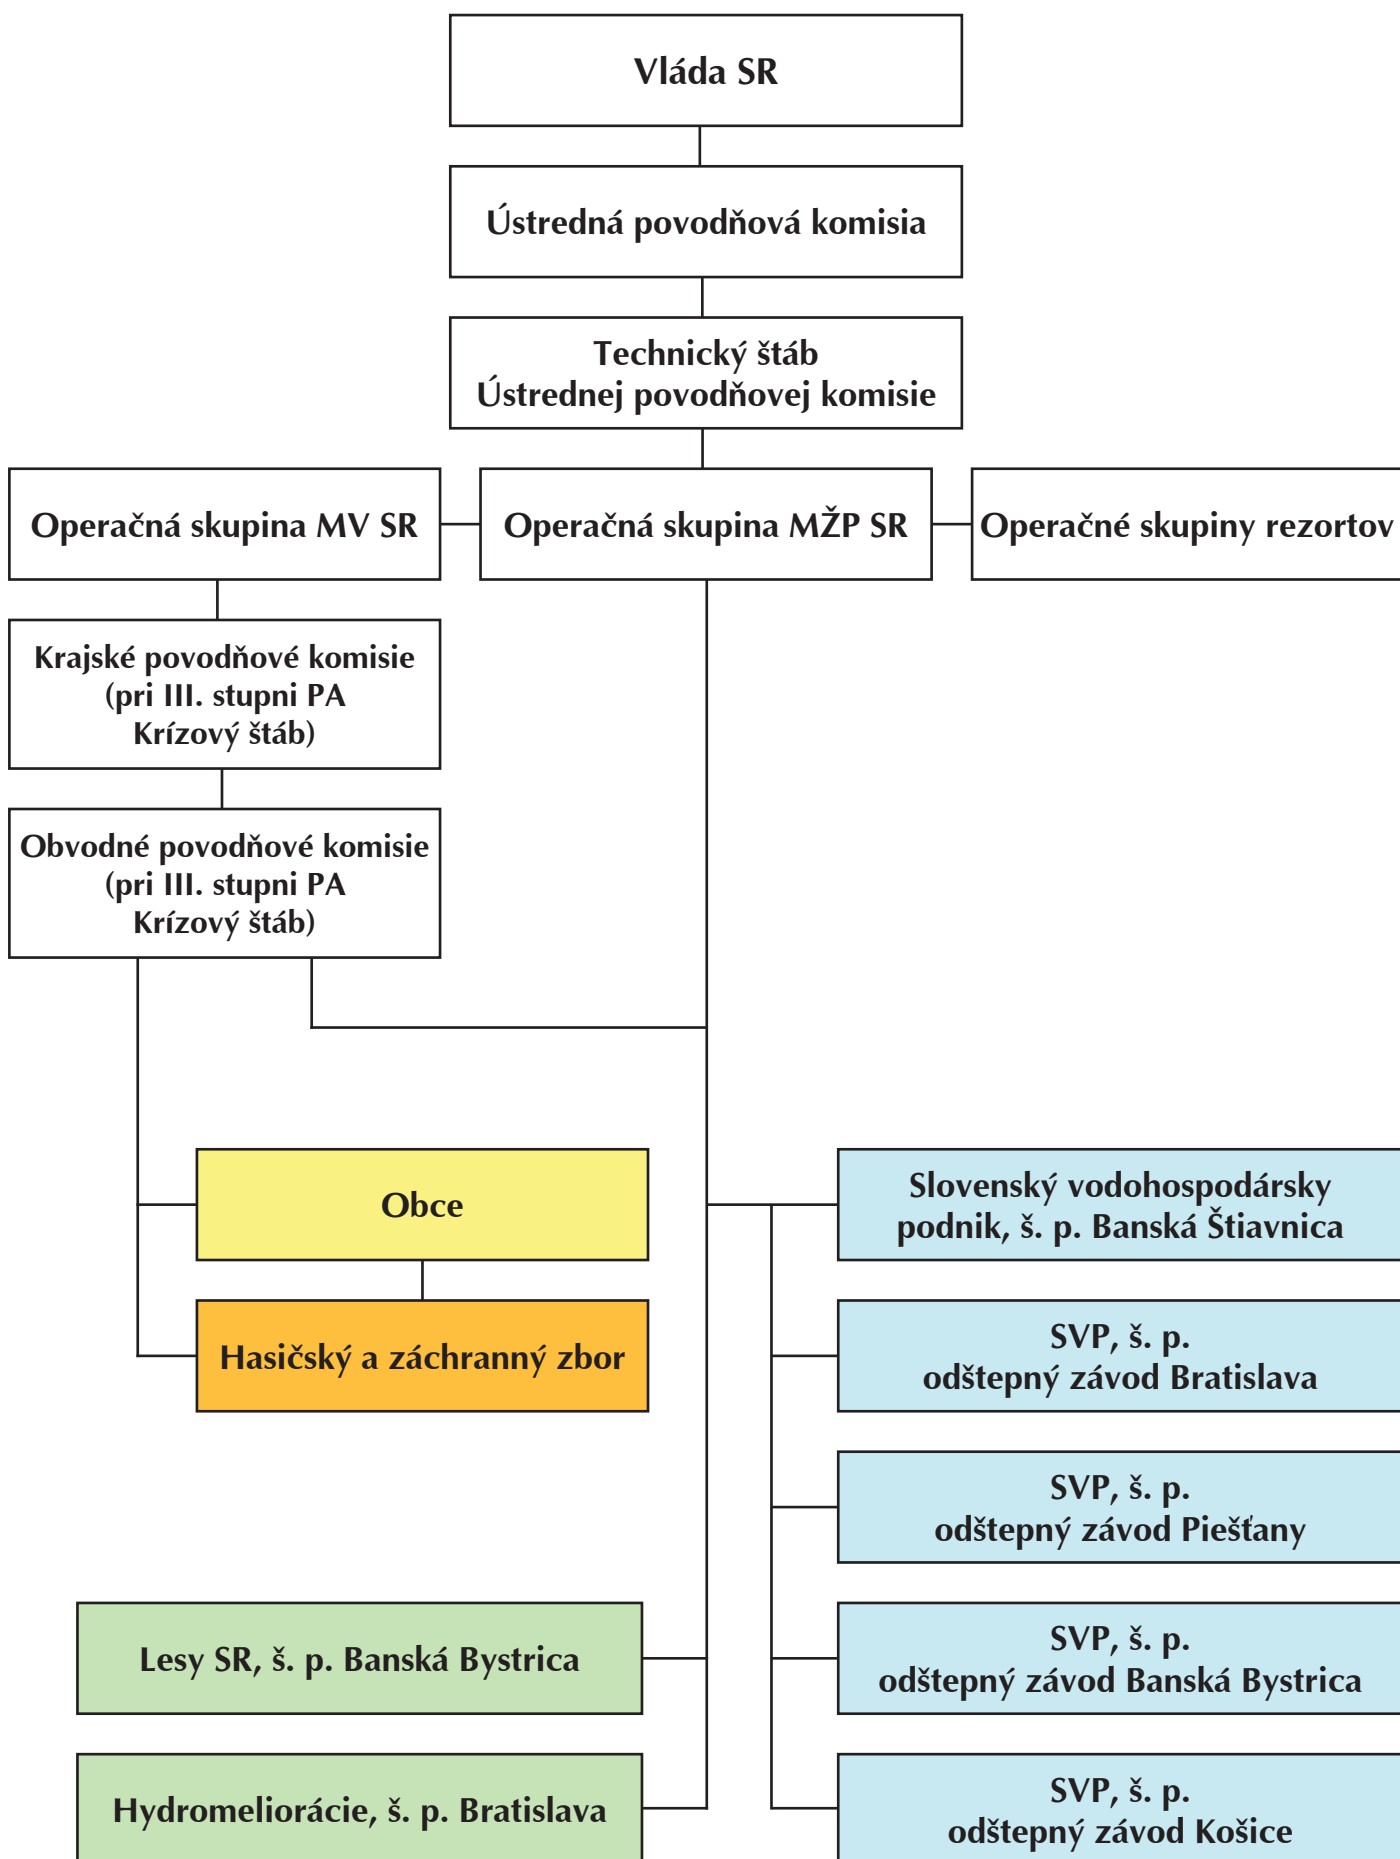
Vláda SR

Ústredná povodňová komisia

Technický štáb
Ústrednej povodňovej komisie

Operačná skupina MV SR

Operačná skupina MŽP SR

Operačné skupiny rezortov

Krajské povodňové komisie
(pri III. stupni PA
Krízový štáb)

Obvodné povodňové komisie
(pri III. stupni PA
Krízový štáb)

Obce

Hasičský a záchranný zbor

Slovenský vodohospodársky podnik, š. p. Banská Štiavnica

SVP, š. p.
odštepný závod Bratislava

SVP, š. p.
odštepný závod Piešťany

SVP, š. p.
odštepný závod Banská Bystrica

SVP, š. p.
odštepný závod Košice

Lesy SR, š. p. Banská Bystrica

Hydromeliorácie, š. p. Bratislava